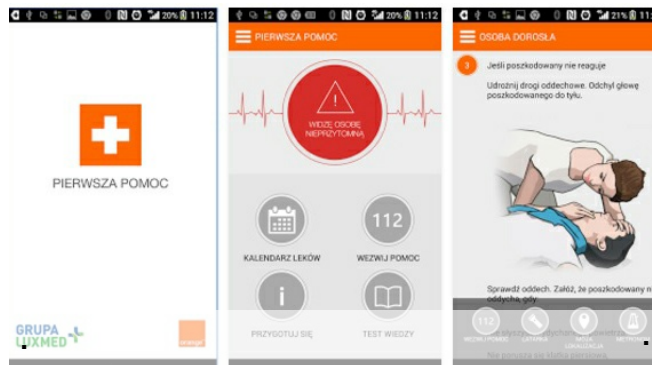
20% 11:12

PIERWSZA POMOC

GRUPA LUXMED

orange

20% 11:12

PIERWSZA POMOC

WIDZĘ OSOBĘ NIEPRZYTOMNĄ

KALENDARZ LEKÓW

112

WEZWIJ POMOC

PRZYGOTUJ SIĘ

TEST WIEDZY

21% 11:12

OSOBA DOROSŁA

3 Jeśli poszkodowany nie reaguje

Udrożnij drogi oddechowe. Odchyl głowę poszkodowanego do tyłu.

Sprawdź oddech. Załóż, że poszkodowany nie oddycha, gdy:

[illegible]

Nie porusza się klatka piersiowa.

112

WEZWIJ POMOC

LATARKA

MOJA LOKALIZACJA

METRONOM